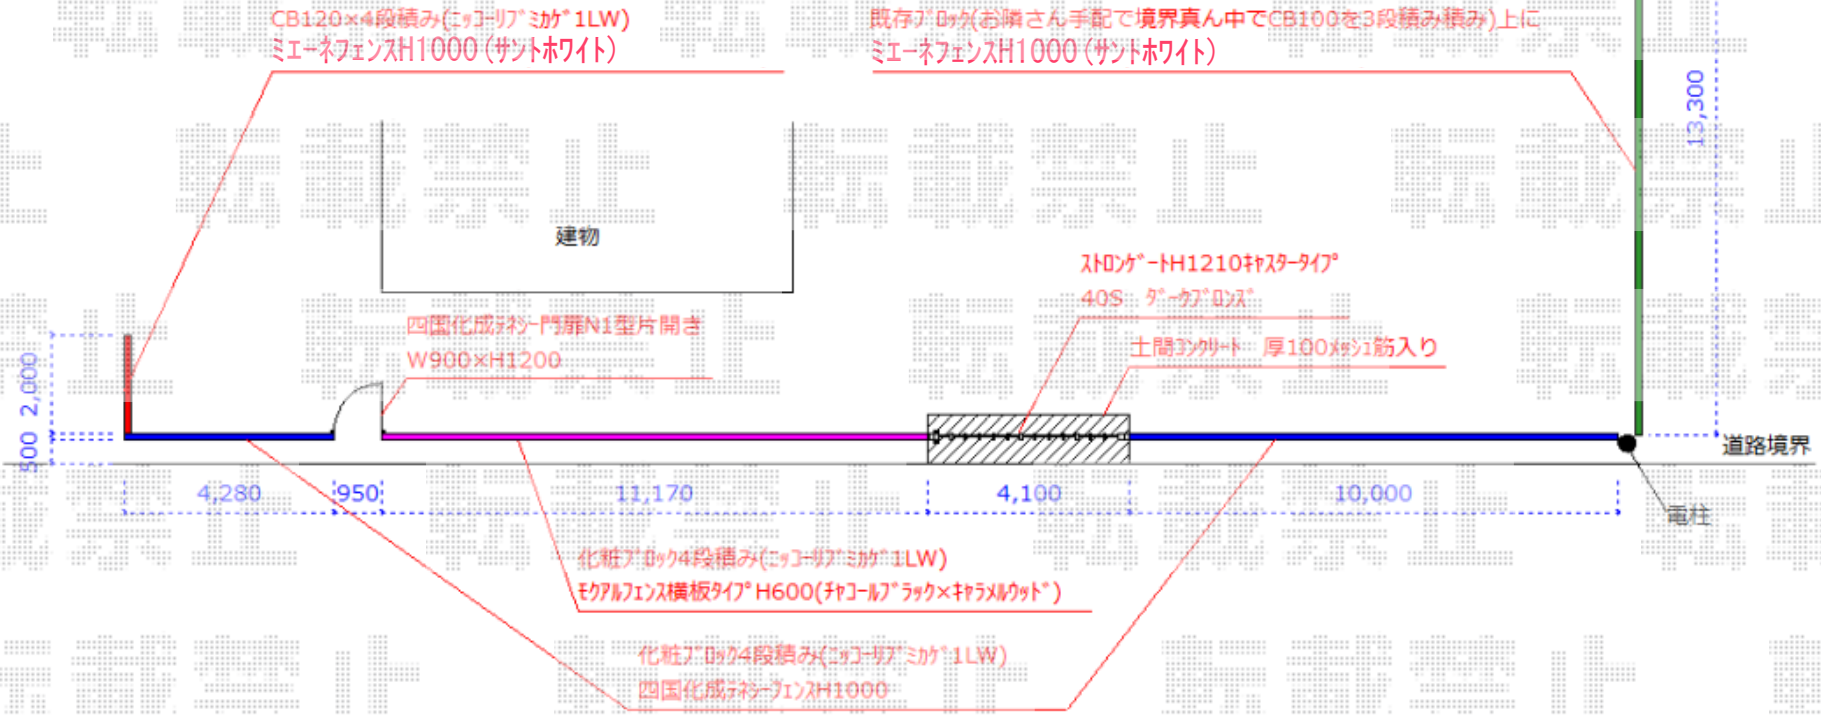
CB120×4段積み(ﾆｯｺｰﾘﾌﾞﾐｶｹﾞ1LW)
ミエーネフェンスH1000(サンドホワイト)

既存ﾌﾞﾛｯｸ(お隣さん手配で境界真ん中でCB100を3段積み積み)上に
ミエーネフェンスH1000(サンドホワイト)

13,300

建物

ｽﾄﾛﾝｹﾞｰﾄH1210ｷｬｽﾀｰﾀｲﾌﾟ
40S ﾀﾞｰｸﾌﾞﾛﾝｽﾞ

四国化成ﾃﾞﾈｼｰ門扉N1型片開き
W900×H1200

土間ｺﾝｸﾘｰﾄ 厚100ﾒｯｼｭ筋入り

2,000
500

道路境界

4,280
950
11,170
4,100
10,000

電柱

化粧ﾌﾞﾛｯｸ4段積み(ﾆｯｺｰﾘﾌﾞﾐｶｹﾞ1LW)
ﾓｸｱﾙﾌｪﾝｽ横板ﾀｲﾌﾟ H600(ﾁｬｺｰﾙﾌﾞﾗｯｸ×ｷｬﾗﾒﾙｳｯﾄﾞ)

化粧ﾌﾞﾛｯｸ4段積み(ﾆｯｺｰﾘﾌﾞﾐｶｹﾞ1LW)
四国化成ﾃﾞﾈｼｰﾌｪﾝｽH1000